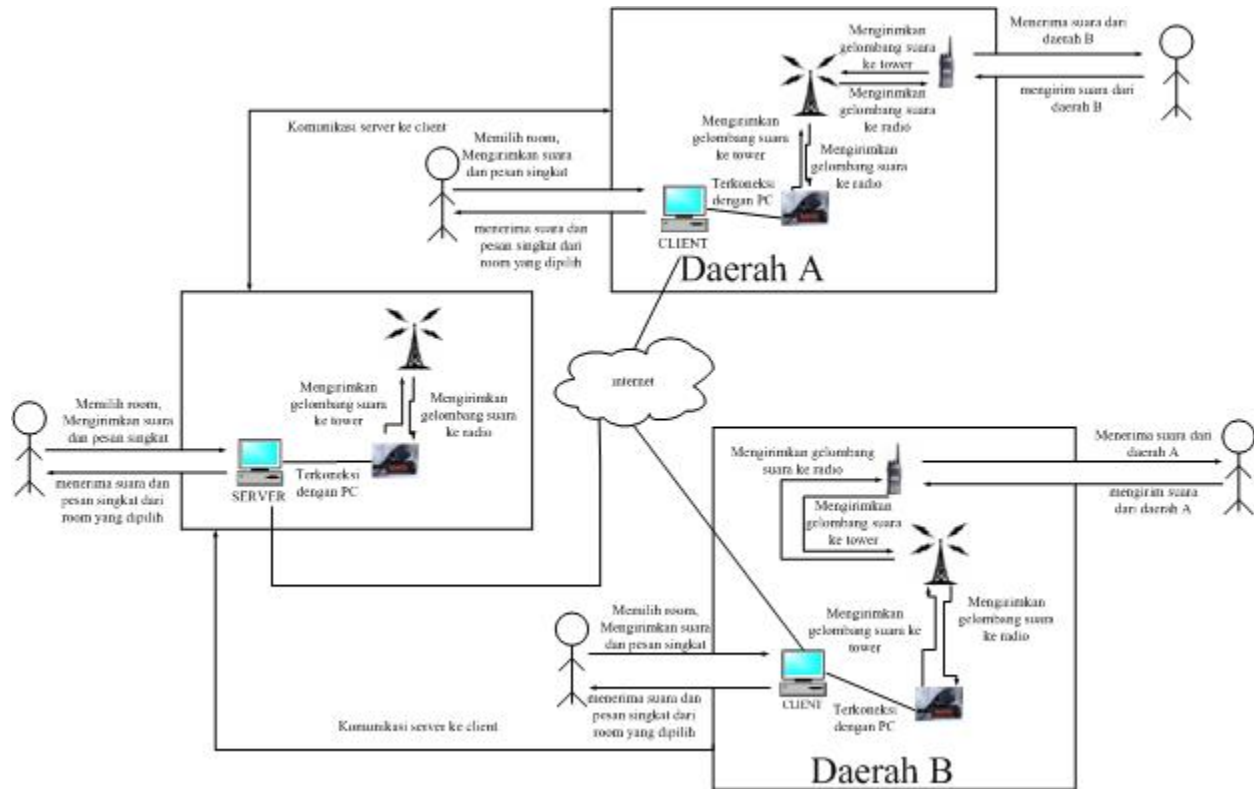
Mengirimkan gelombang suara ke tower

Menerima suara dari daerah B

Mengirimkan gelombang suara ke radio

mengirim suara dari daerah B

Komunikasi server ke client

Memilih room, Mengirimkan suara dan pesan singkat

Mengirimkan gelombang suara ke tower

Mengirimkan gelombang suara ke radio

Terkoneksi dengan PC

menerima suara dan pesan singkat dari room yang dipilih

CLIENT

Daerah A

Mengirimkan gelombang suara ke tower

Mengirimkan gelombang suara ke radio

internet

Memilih room, Mengirimkan suara dan pesan singkat

menerima suara dan pesan singkat dari room yang dipilih

SERVER

Terkoneksi dengan PC

Mengirimkan gelombang suara ke radio

Menerima suara dari daerah A

mengirim suara dari daerah A

Mengirimkan gelombang suara ke tower

Memilih room, Mengirimkan suara dan pesan singkat

Mengirimkan gelombang suara ke tower

Mengirimkan gelombang suara ke radio

menerima suara dan pesan singkat dari room yang dipilih

CLIENT

Terkoneksi dengan PC

Komunikasi server ke client

Daerah B